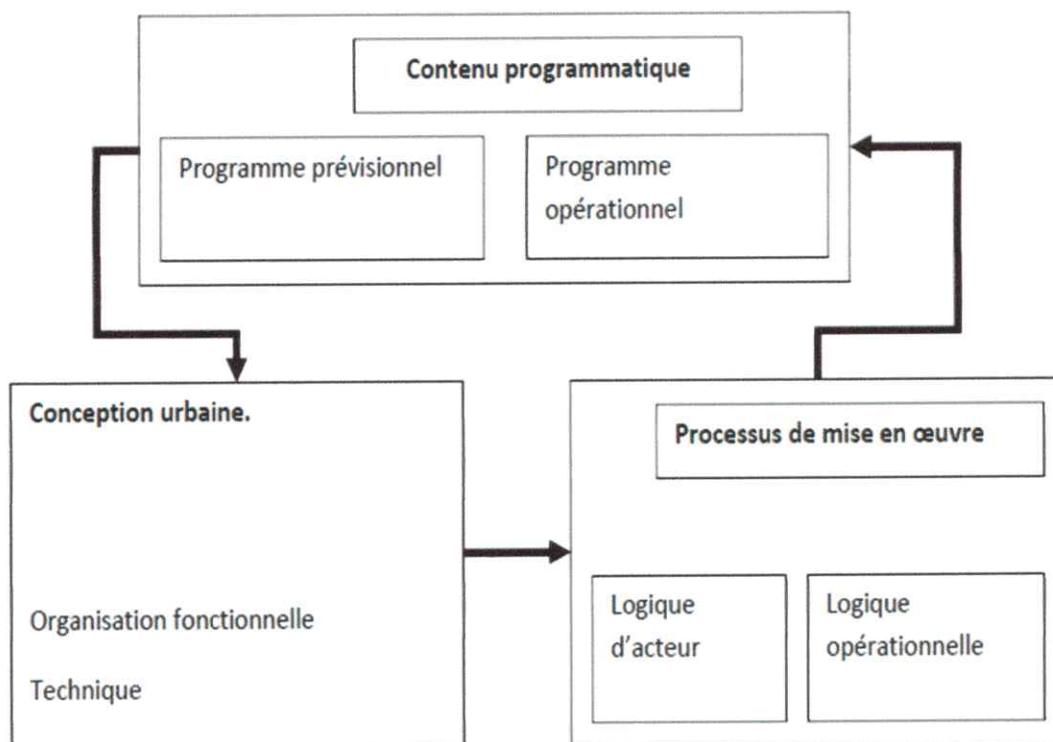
Contenu programmatique

Programme prévisionnel

Programme opérationnel

Conception urbaine.

Organisation fonctionnelle

Technique

Processus de mise en œuvre

Logique d'acteur

Logique opérationnelle